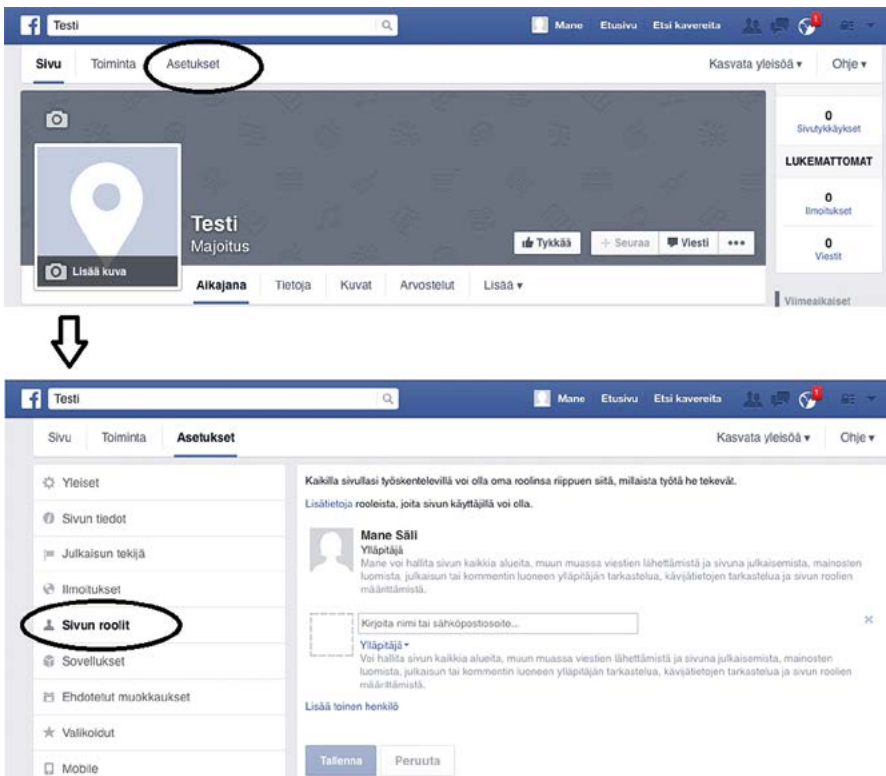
Testi

Mane Etusivu Etsi kavereita

1

Sivu Toiminta Asetukset

Kasvata yleisöä ▾ Ohje ▾

0
Sivutykkäykset

LUKEMATTOMAT

0
Ilmoitukset

0
Viestit

Testi
Majoitus

Tykkää + Seuraa Viesti •••

Lisää kuva

Aikajana Tietoja Kuvat Arvostelut Lisää ▾

Viimeaikaiset

Testi

Mane Etusivu Etsi kavereita

1

Sivu Toiminta Asetukset

Kasvata yleisöä ▾ Ohje ▾

Yleiset

Sivun tiedot

Julkaisun tekijä

Ilmoitukset

Sivun roolit

Sovellukset

Ehdotetut muokkaukset

Valikoidut

Mobile

Kaikilla sivullasi työskentelevillä voi olla oma roolinsa riippuen siitä, millaista työtä he tekevät.

Lisätietoja rooleista, joita sivun käyttäjillä voi olla.

Mane Säli
Ylläpitäjä
Mane voi hallita sivun kaikkia alueita, muun muassa viestien lähettämistä ja sivuna julkaisemista, mainosten luomista, julkaisun tai kommentin luoneen ylläpitäjän tarkastelua, kävijätietojen tarkastelua ja sivun roolien määrittämistä.

Kirjoita nimi tai sähköpostiosoite...

×

Ylläpitäjä ▾
Voi hallita sivun kaikkia alueita, muun muassa viestien lähettämistä ja sivuna julkaisemista, mainosten luomista, julkaisun tai kommentin luoneen ylläpitäjän tarkastelua, kävijätietojen tarkastelua ja sivun roolien määrittämistä.

Lisää toinen henkilö

Tallenna Peruuta